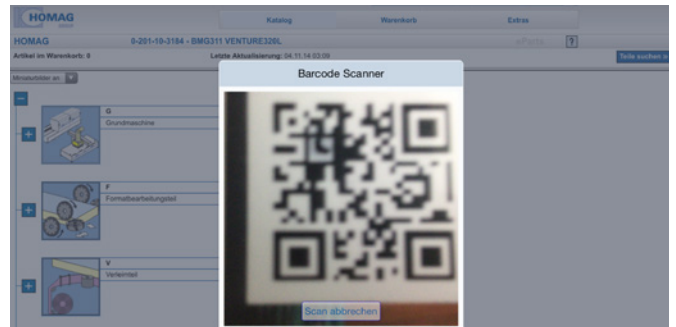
HOMAG

Katalog

Warenkorb

Extras

HOMAG

0-201-10-3184 - BMG311 VENTURE320L

?

Artikel im Warenkorb: 0

Letzte Aktualisierung: 04.11.14 03:09

Teile suchen >

Miniaturbilder an

G

Grundmaschine

F

Formatbearbeitungsteil

V

Verleimteil

Barcode Scanner

Scan abbrechen